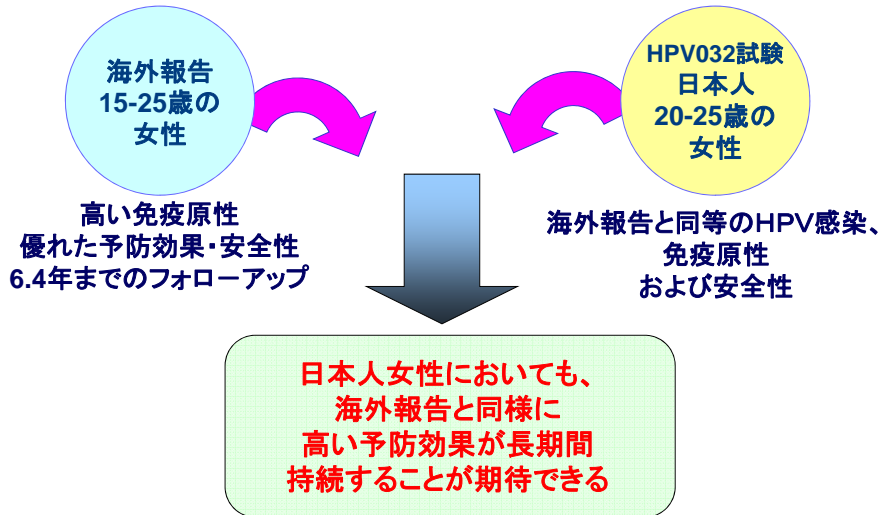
海外報告
15-25歳の
女性

HPV032試験
日本人
20-25歳の
女性

高い免疫原性
優れた予防効果・安全性
6.4年までのフォローアップ

海外報告と同等のHPV感染、
免疫原性
および安全性

日本人女性においても、
海外報告と同様に
高い予防効果が長期間
持続することが期待できる